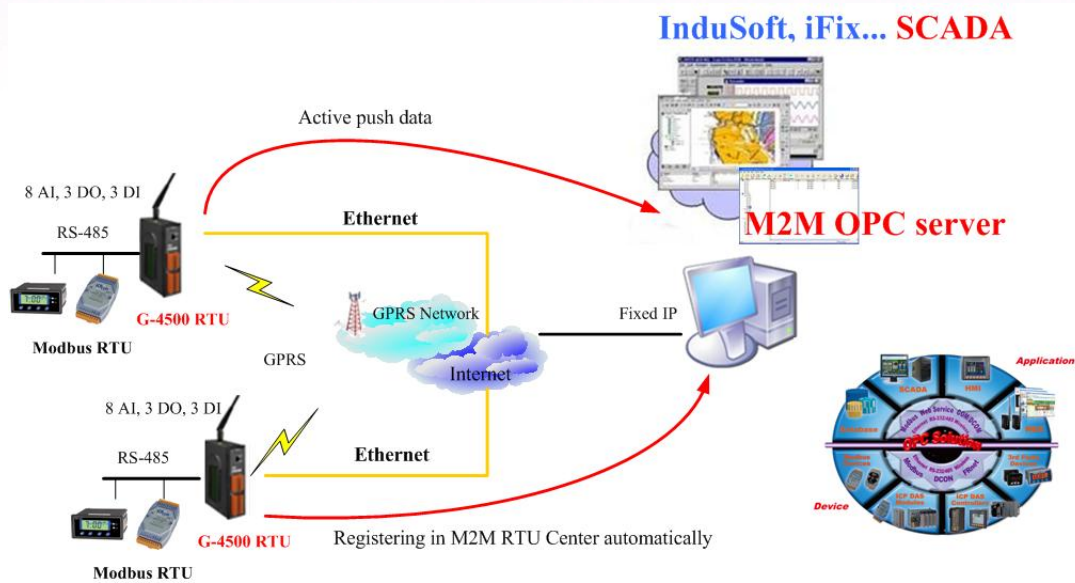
InduSoft, iFix... SCADA

Active push data

8 AI, 3 DO, 3 DI

RS-485

Ethernet

M2M OPC server

G-4500 RTU

Modbus RTU

GPRS Network

Fixed IP

GPRS

Internet

Application

SCADA

HMI

8 AI, 3 DO, 3 DI

RS-485

Ethernet

OPC Solution

DCON

Device

G-4500 RTU

Registering in M2M RTU Center automatically

Modbus RTU